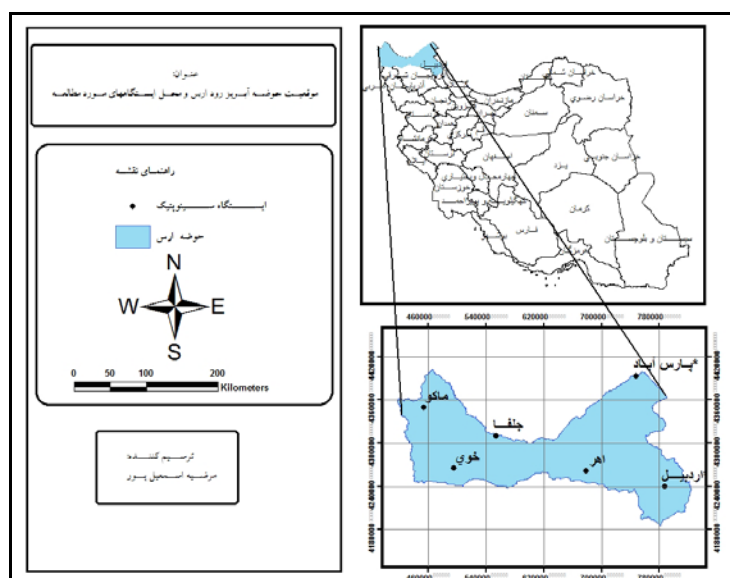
عنوان:
موقعیت حوضه آبریز رود ارس و محل ایستگاههای مورد مطالعه

راهنمای نقشه

ایستگاه سینوپتیک

حوضه ارس

N
W
E
S

0 50 100 200
Kilometers

ترسیم کننده:
مرضیه اسمعیل پور

خراسان رضوی
سمنان
خراسان جنوبی
یزد
اصفهان
کرمان
فارس
سیستان و بلوچستان
چهارمحال و بختیاری
خوزستان

460000 540000 620000 700000 780000

پارس آباد
ماکو
جلفا
خوی
اهر
اردبیل

4420000
4340000
4260000
4180000